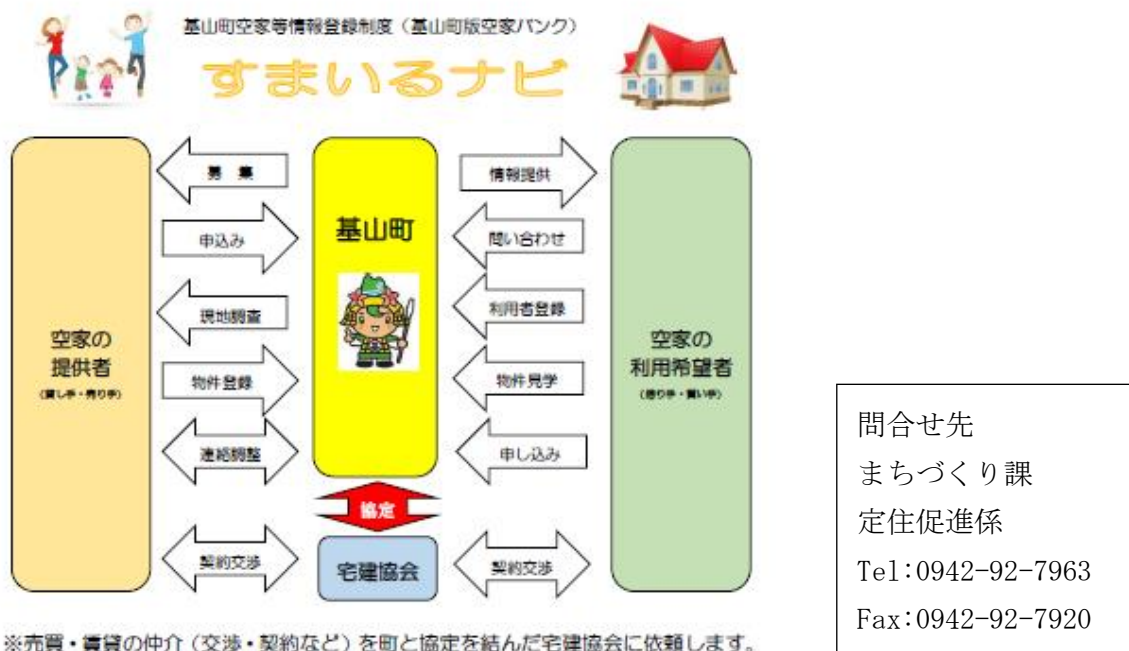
基山町空家等情報登録制度（基山町版空家バンク）

すまいるナビ

空家の提供者
（貸し手・売り手）

募集

申込み

現地調査

物件登録

連絡調整

契約交渉

基山町

協定

宅建協会

情報提供

問い合わせ

利用者登録

物件見学

申し込み

契約交渉

空家の利用希望者
（借り手・買い手）

※売買・賃貸の仲介（交渉・契約など）を町と協定を結んだ宅建協会に依頼します。

問合せ先
まちづくり課
定住促進係
Tel:0942-92-7963
Fax:0942-92-7920